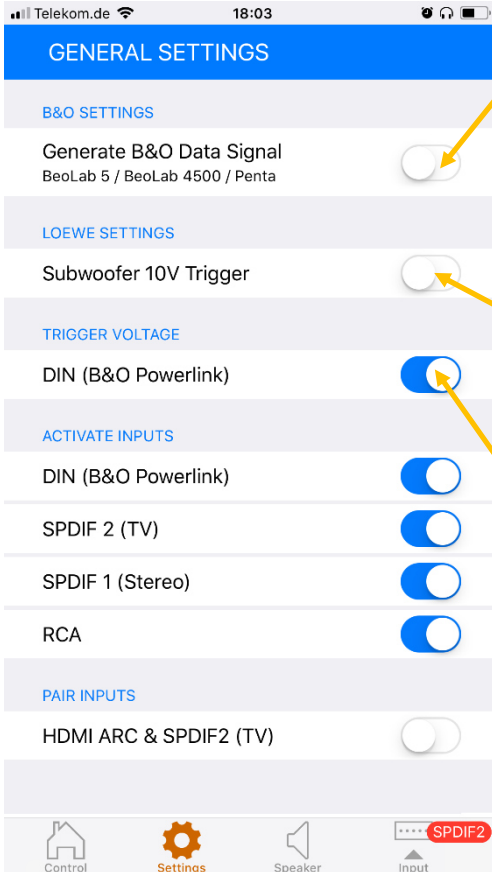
Telekom.de 18:03

GENERAL SETTINGS

B&O SETTINGS

Generate B&O Data Signal
BeoLab 5 / BeoLab 4500 / Penta

LOEWE SETTINGS

Subwoofer 10V Trigger

TRIGGER VOLTAGE

DIN (B&O Powerlink)

ACTIVATE INPUTS

DIN (B&O Powerlink)

SPDIF 2 (TV)

SPDIF 1 (Stereo)

RCA

PAIR INPUTS

HDMI ARC & SPDIF2 (TV)

Control Settings Speaker SPDIF2 Input